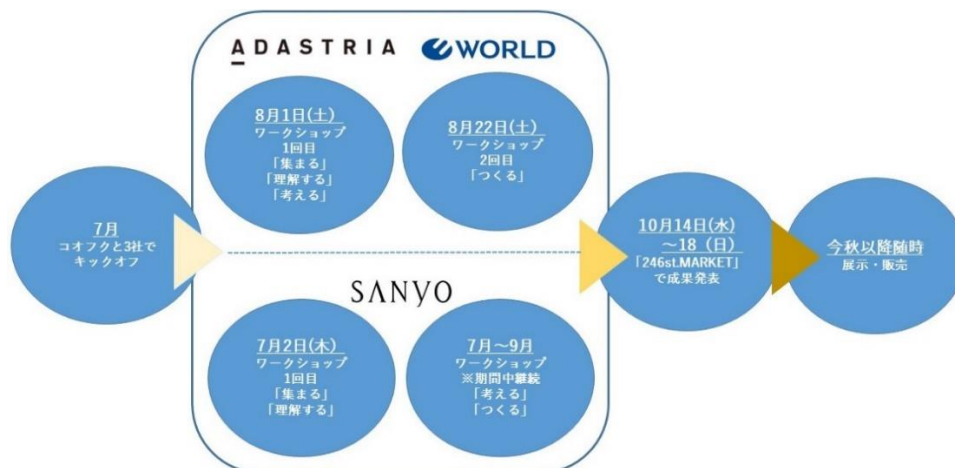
7月
コオフクと3社でキックオフ

ADASTRIA
WORLD

8月1日(土)
ワークショップ
1回目
「集まる」
「理解する」
「考える」

8月22日(土)
ワークショップ
2回目
「つくる」

SANYO

7月2日(木)
ワークショップ
1回目
「集まる」
「理解する」

7月～9月
ワークショップ
※期間中継続
「考える」
「つくる」

10月14日(水)
～18(日)
「246st.MARKET」
で成果発表

今秋以降随時
展示・販売